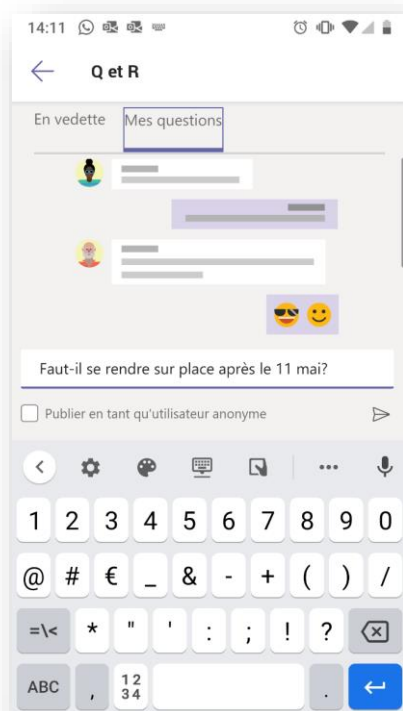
14:11

Q et R

En vedette
Mes questions

Faut-il se rendre sur place après le 11 mai?

Publier en tant qu'utilisateur anonyme

1 2 3 4 5 6 7 8 9 0

@ # € _ & - + ( ) /

=\< * " ' : ; ! ? 

ABC , 12 34 .